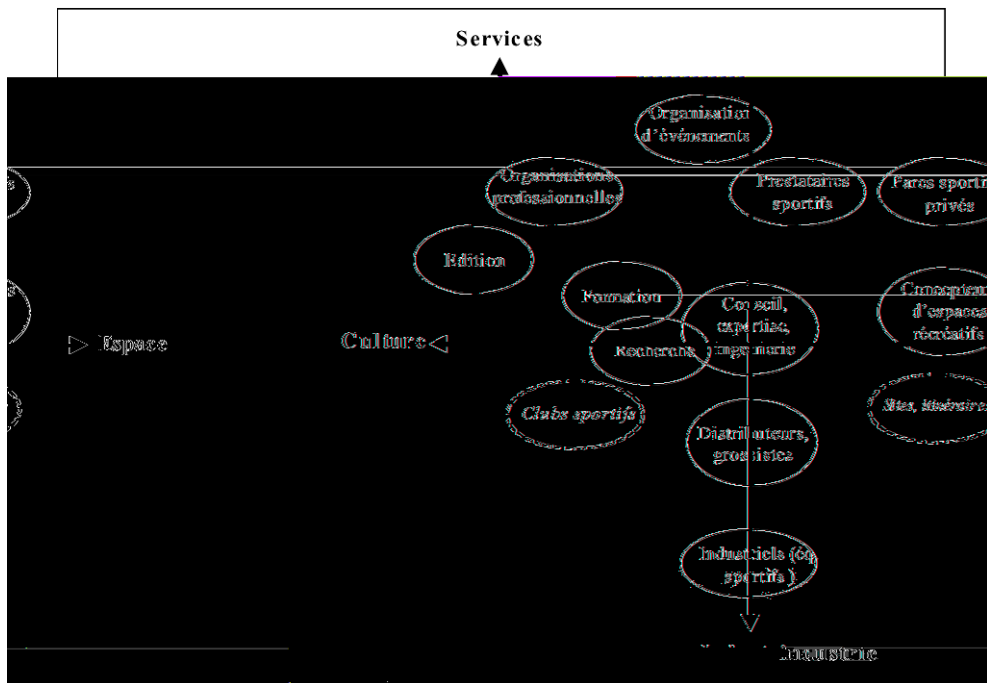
Services

Organisation d'événements

Organisations professionnelles

Prestataires sportifs

Parcs sportifs privés

Edition

Formation

Conseil, expertise, ingénierie

Concepteurs d'espaces récréatifs

Espace

Culture

Recherche

Clubs sportifs

Sites, itinéraires

Distributeurs, grossistes

Industriels (équ. sportifs)

Industrie